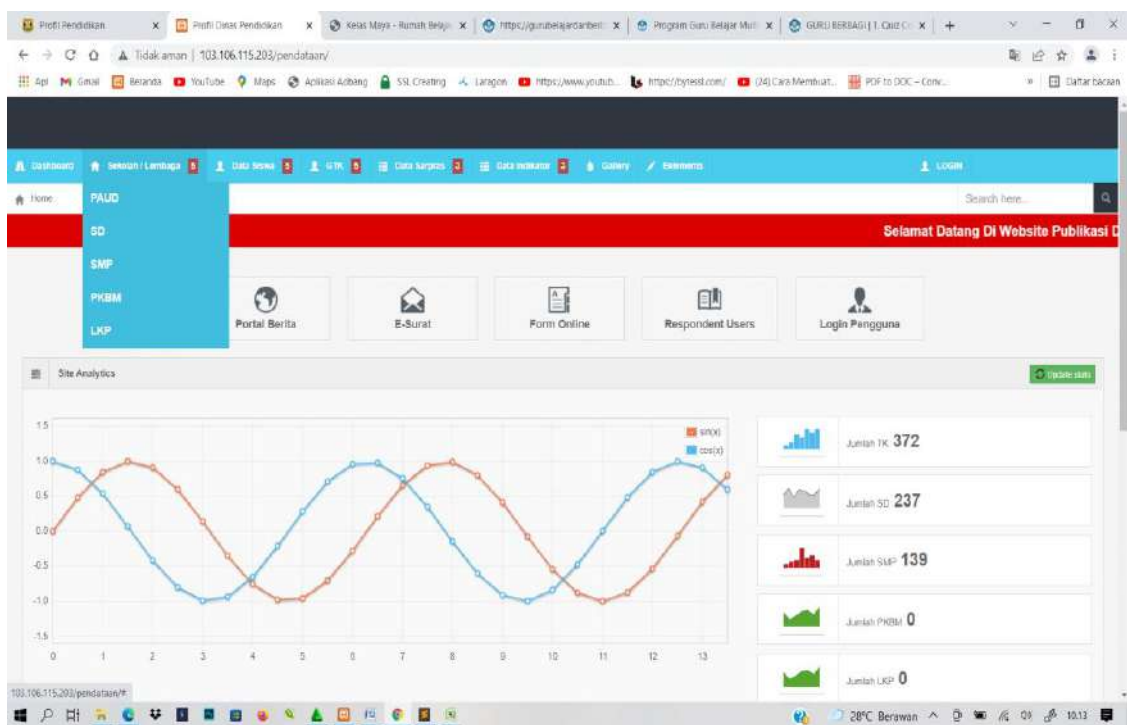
Profil Pendidikan × Profil Dinas Pendidikan × Kelas Maya - Rumah Belaja × https://gurubelajardanberb × Program Guru Belajar Mu × GURU BERBAGI | 1. Cara C × +

Tidak aman | 103.106.115.203/pendataan/

Apl Gmail Beranda YouTube Maps Aplikasi Adbang SSL Creating Laragon https://www.youtub... https://bytesit.com/ (24) Cara Membuat... PDF to DOC – Conv... » Daftar bacaan

Dashboard Sekolah / Lembaga 5 Data Siswa 5 GTK 5 Data Sarpras 2 Data Indikator 2 Gallery Elements LOGIN

Home PAUD Search here...

SD

SMP

PKBM

LKP

Selamat Datang Di Website Publikasi D

Portal Berita E-Surat Form Online Respondent Users Login Pengguna

Site Analytics Update stats

1.5 1.0 0.5 0.0 -0.5 -1.0 -1.5

0 1 2 3 4 5 6 7 8 9 10 11 12 13

sin(x) cos(x)

Jumlah TK 372

Jumlah SD 237

Jumlah SMP 139

Jumlah PKBM 0

Jumlah LKP 0

103.106.115.203/pendataan/#

28°C Berawan 10.13